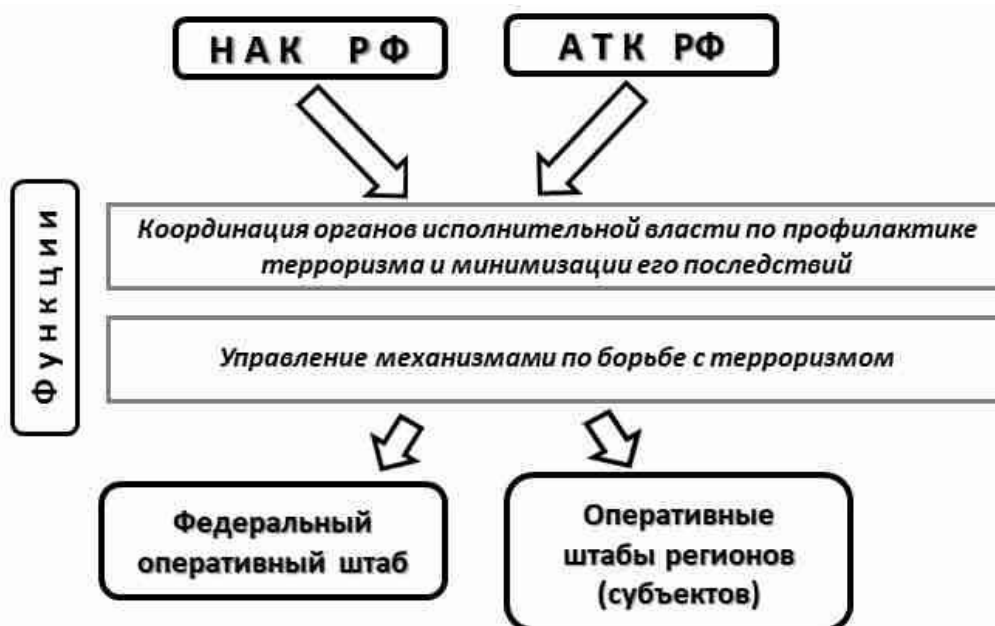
НАК РФ

АТК РФ

Функции

Координация органов исполнительной власти по профилактике терроризма и минимизации его последствий

Управление механизмами по борьбе с терроризмом

Федеральный оперативный штаб

Оперативные штабы регионов (субъектов)